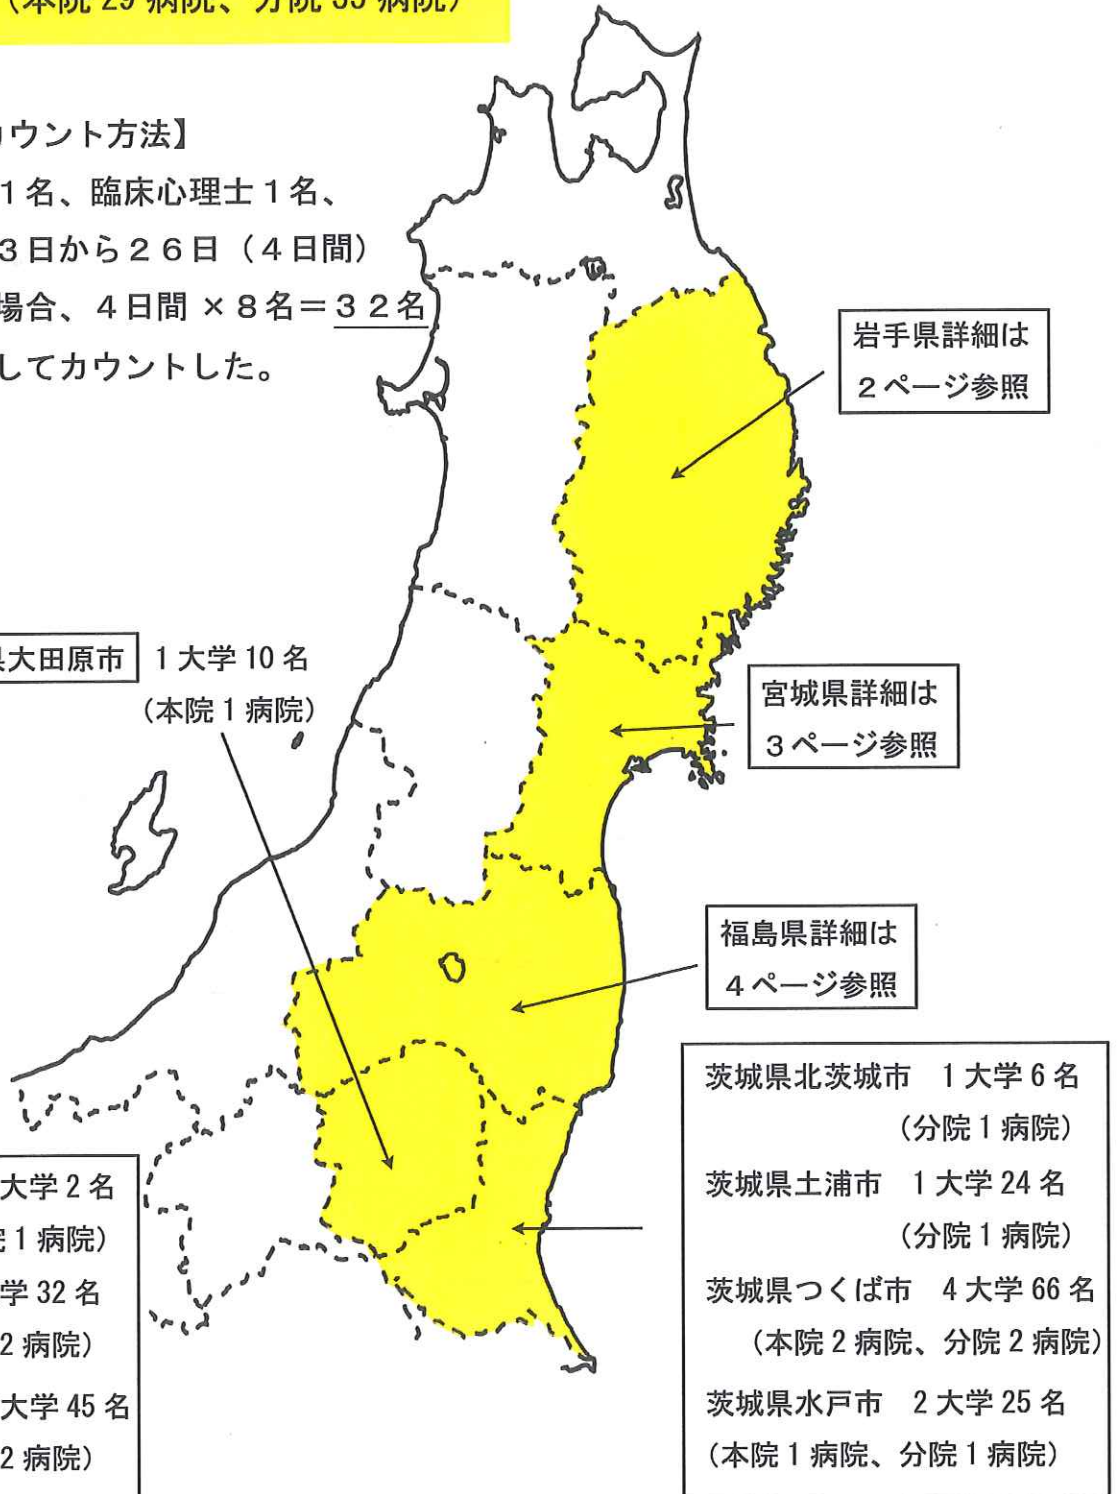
（本院 29 病院、分院 33 病院）

ウント方法】
１名、臨床心理士１名、
３日から２６日（４日間）
場合、４日間 × ８名＝３２名
してカウントした。

岩手県詳細は
２ページ参照

県大田原市　１大学 10 名
（本院 1 病院）

宮城県詳細は
３ページ参照

福島県詳細は
４ページ参照

茨城県北茨城市　1 大学 6 名
（分院 1 病院）
茨城県土浦市　1 大学 24 名
（分院 1 病院）
茨城県つくば市　4 大学 66 名
（本院 2 病院、分院 2 病院）
茨城県水戸市　2 大学 25 名
（本院 1 病院、分院 1 病院）

大学 2 名
院 1 病院）
学 32 名
2 病院）
大学 45 名
2 病院）